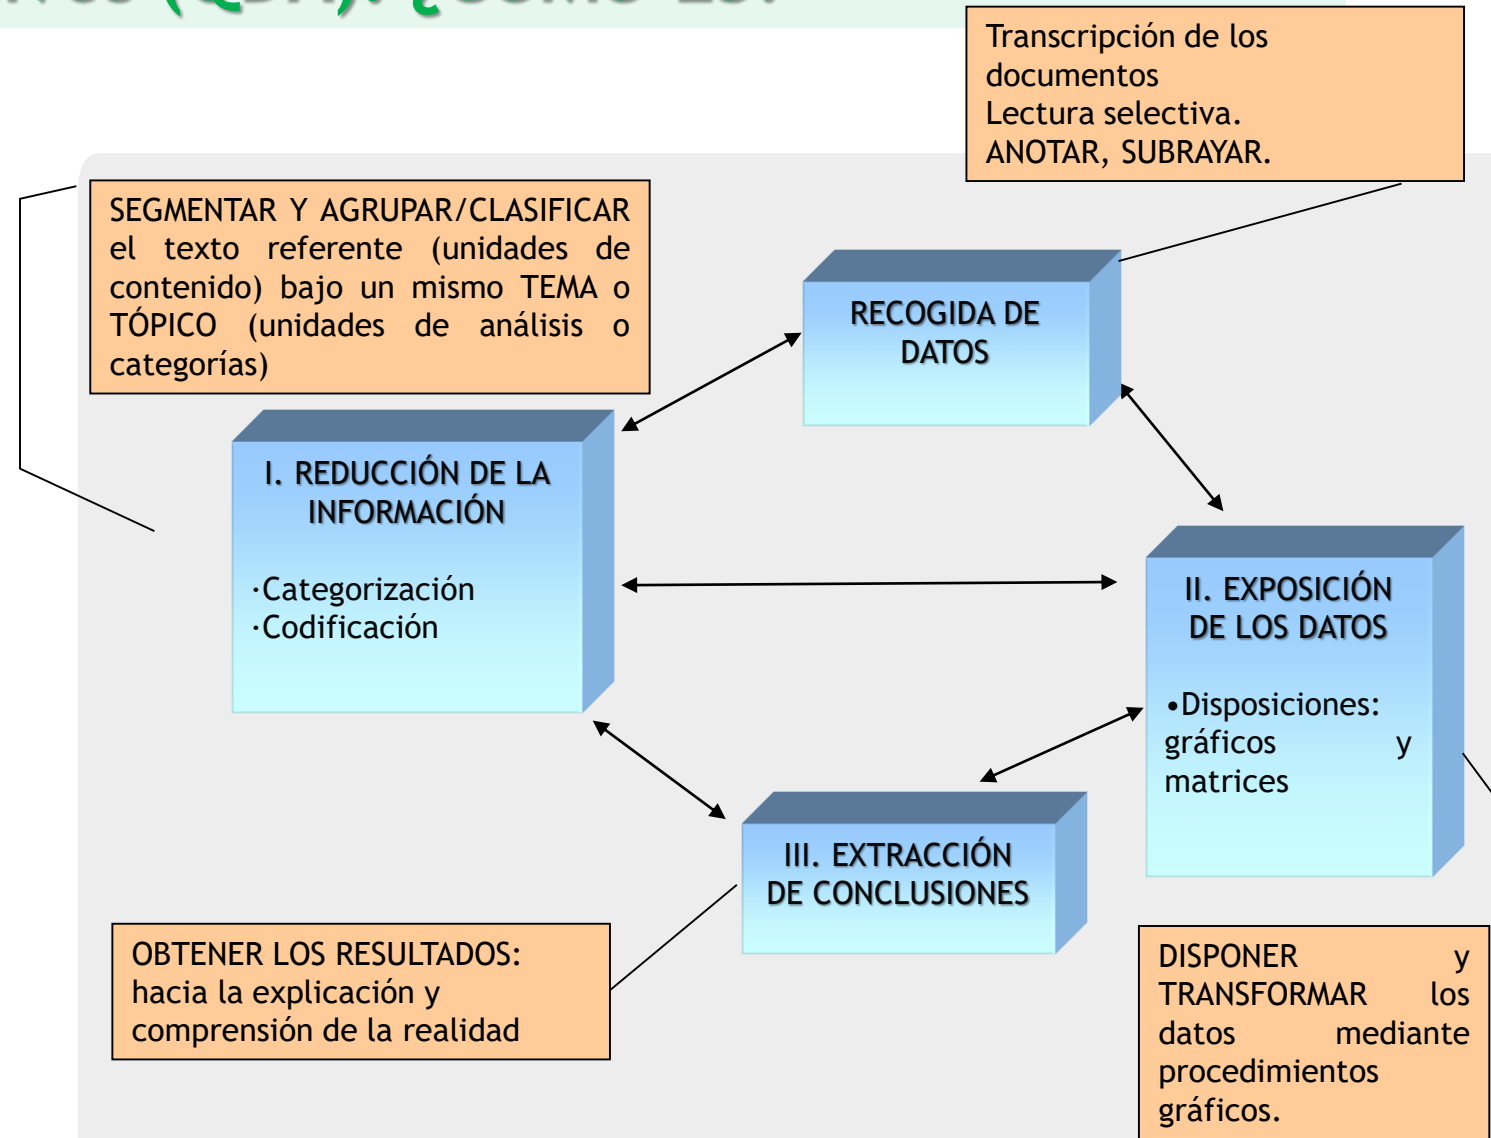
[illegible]

Transcripción de los documentos
Lectura selectiva.
ANOTAR, SUBRAYAR.

SEGMENTAR Y AGRUPAR/CLASIFICAR el texto referente (unidades de contenido) bajo un mismo TEMA o TÓPICO (unidades de análisis o categorías)

RECOGIDA DE DATOS

I. REDUCCIÓN DE LA INFORMACIÓN

·Categorización
·Codificación

II. EXPOSICIÓN DE LOS DATOS

•Disposiciones: gráficos y matrices

III. EXTRACCIÓN DE CONCLUSIONES

OBTENER LOS RESULTADOS: hacia la explicación y comprensión de la realidad

DISPONER y TRANSFORMAR los datos mediante procedimientos gráficos.